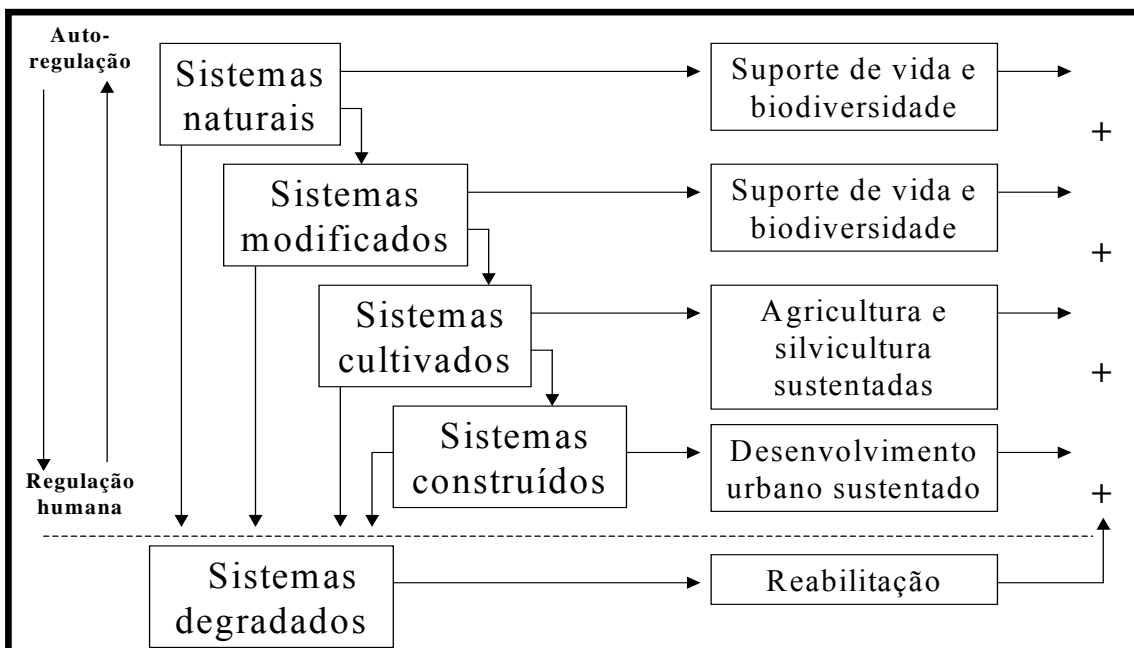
Auto-regulação

Sistemas naturais

Suporte de vida e biodiversidade

+

Sistemas modificados

Suporte de vida e biodiversidade

+

Sistemas cultivados

Agricultura e silvicultura sustentadas

+

Sistemas construídos

Desenvolvimento urbano sustentado

+

Regulação humana

Sistemas degradados

Reabilitação